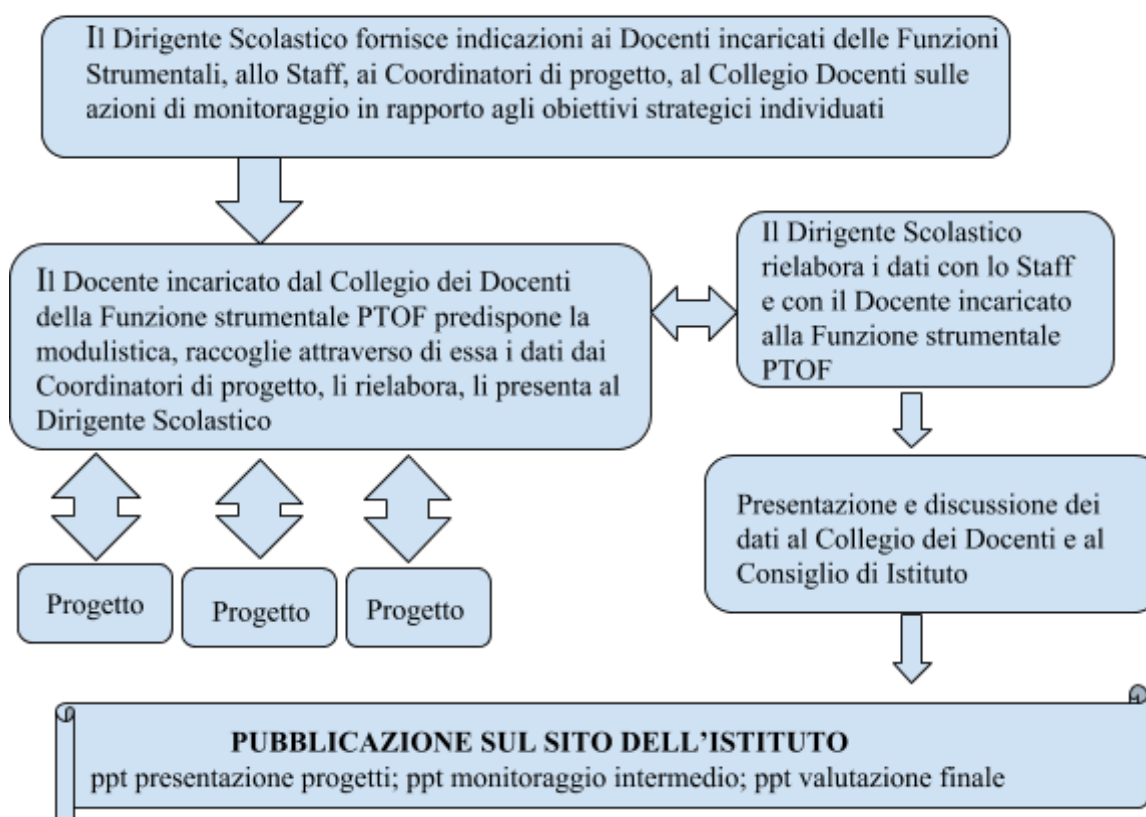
Il Dirigente Scolastico fornisce indicazioni ai Docenti incaricati delle Funzioni Strumentali, allo Staff, ai Coordinatori di progetto, al Collegio Docenti sulle azioni di monitoraggio in rapporto agli obiettivi strategici individuati

Il Docente incaricato dal Collegio dei Docenti della Funzione strumentale PTOF predispone la modulistica, raccoglie attraverso di essa i dati dai Coordinatori di progetto, li rielabora, li presenta al Dirigente Scolastico

Il Dirigente Scolastico rielabora i dati con lo Staff e con il Docente incaricato alla Funzione strumentale PTOF

Progetto

Progetto

Progetto

Presentazione e discussione dei dati al Collegio dei Docenti e al Consiglio di Istituto

PUBBLICAZIONE SUL SITO DELL'ISTITUTO
ppt presentazione progetti; ppt monitoraggio intermedio; ppt valutazione finale